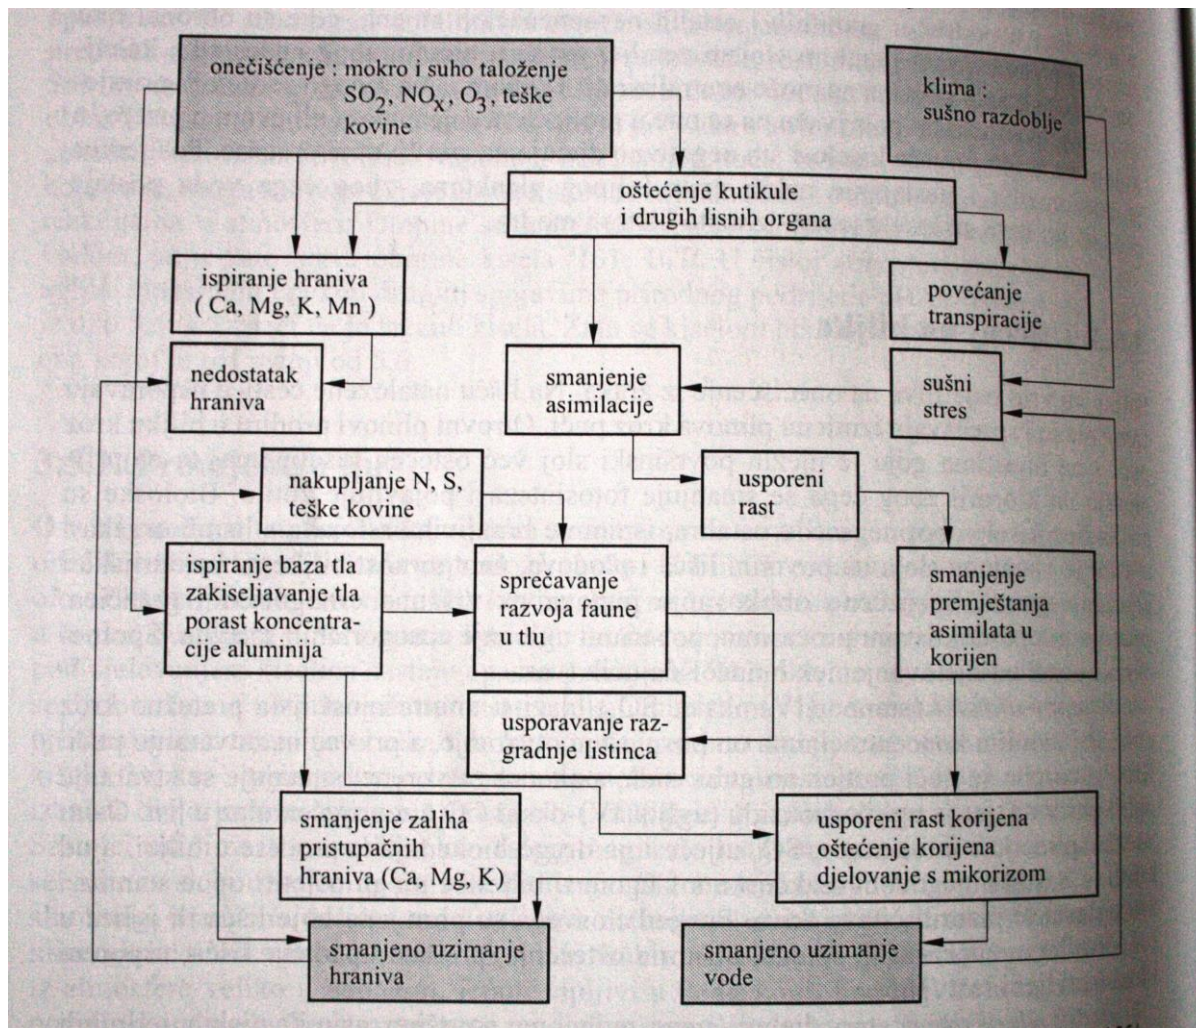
onečišćenje : mokro i suho taloženje $SO_2$, $NO_x$, $O_3$, teške kovine

klima : sušno razdoblje

oštećenje kutikule i drugih lisnih organa

ispiranje hraniva ( Ca, Mg, K, Mn )

povećanje transpiracije

nedostatak hraniva

smanjenje asimilacije

sušni stres

nakupljanje N, S, teške kovine

usporeni rast

ispiranje baza tla zakiseljavanje tla porast koncentracije aluminija

sprečavanje razvoja faune u tlu

smanjenje premještanja asimilata u korijen

usporavanje razgradnje listinca

smanjenje zaliha pristupačnih hraniva (Ca, Mg, K)

usporeni rast korijena oštećenje korijena djelovanje s mikorizom

smanjeno uzimanje hraniva

smanjeno uzimanje vode